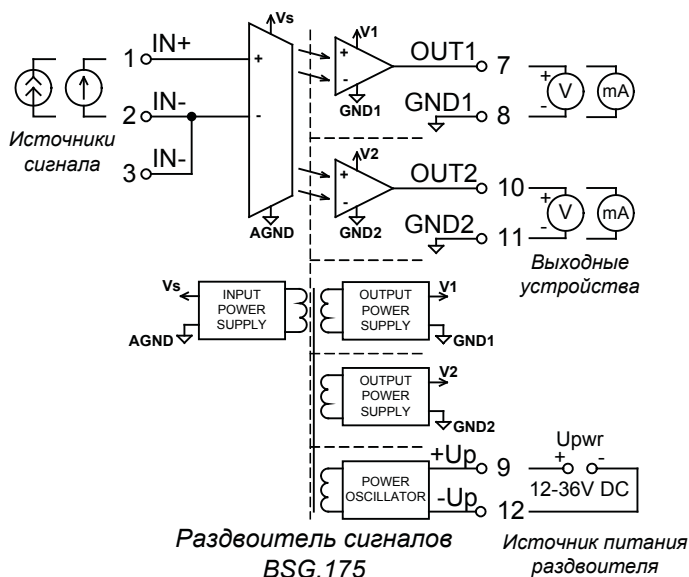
Vs
1 IN+
2 IN-
3 IN-
Источники сигнала
+
-
AGND
V1
+
-
GND1
OUT1 7
GND1 8
+ V - mA
V2
+
-
GND2
OUT2 10
GND2 11
+ V - mA
Выходные устройства
Vs
INPUT POWER SUPPLY
AGND
OUTPUT POWER SUPPLY
V1
GND1
OUTPUT POWER SUPPLY
V2
GND2
POWER OSCILLATOR
+Up 9
-Up 12
Upwr
+ -
12-36V DC
Раздвоитель сигналов BSG.175
Источник питания раздвоителя